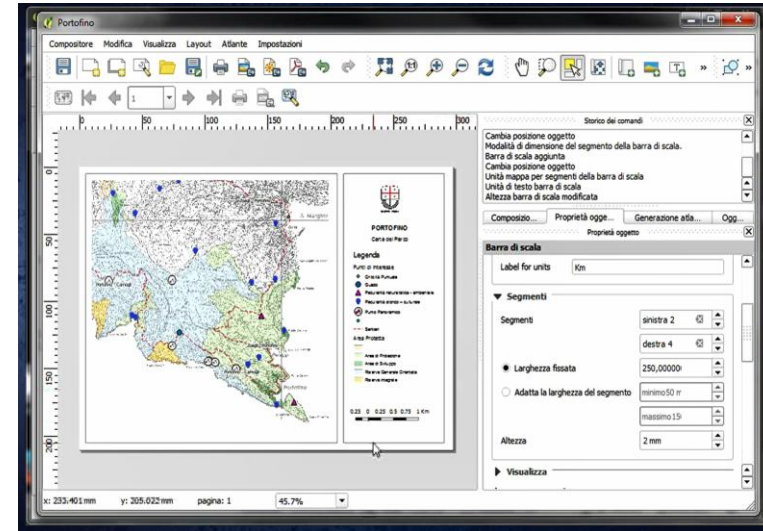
Portofino

Compositore Modifica Visualizza Layout Atlante Impostazioni

1

0 50 100 150 200 250 300

Storico dei comandi

Cambia posizione oggetto
Modalità di dimensione del segmento della barra di scala.
Barra di scala aggiunta
Cambia posizione oggetto
Unità mappa per segmenti della barra di scala
Unità di testo barra di scala
Altezza barra di scala modificata

Composizio... Proprietà ogge... Generazione atla... Ogg...

Proprietà oggetto

Barra di scala

Label for units Km

Segmenti

Segmenti sinistra 2
destra 4

Larghezza fissata 250,00000

Adatta la larghezza del segmento minimo50 m
massimo 15

Altezza 2 mm

Visualizza

PORTOFINO
Carta dei Parchi

Legenda

0.25 0 0.25 0.5 0.75 1 Km

x: 233.401 mm y: 205.022 mm pagina: 1 45.7%